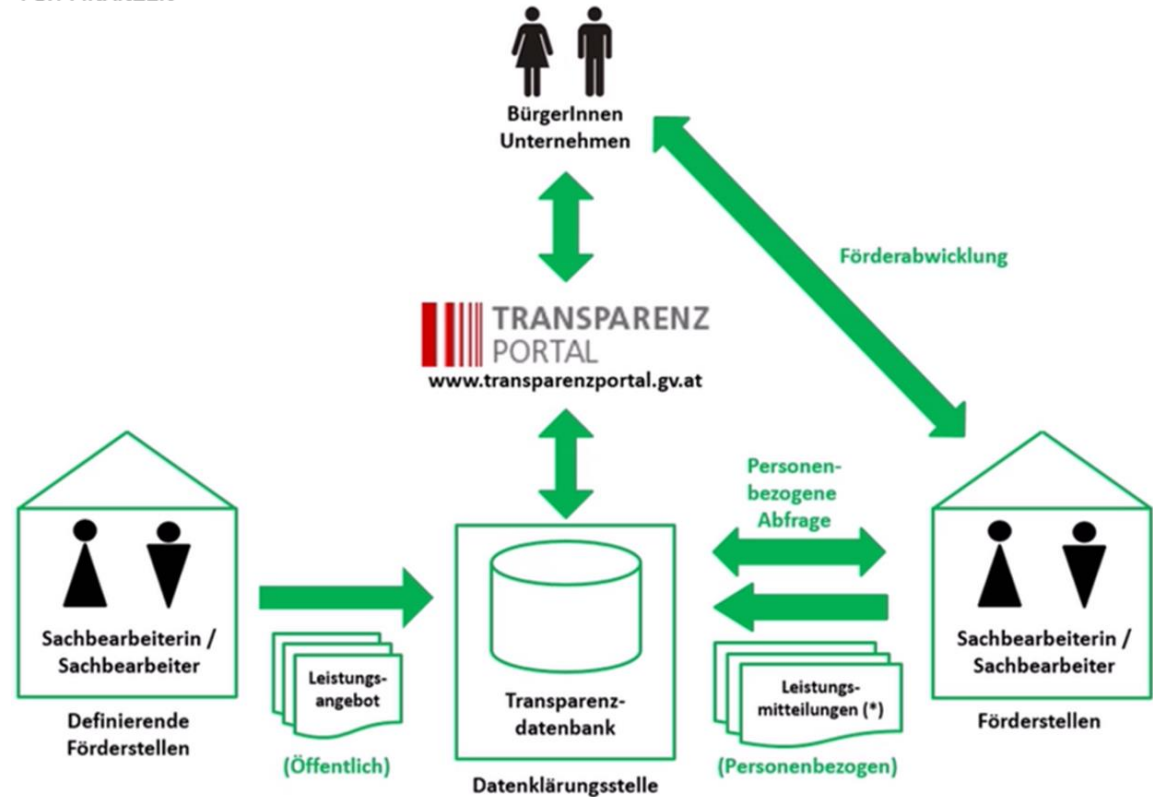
BürgerInnen
Unternehmen

Förderabwicklung

TRANSPARENZ
PORTAL
www.transparenzportal.gv.at

Personenbezogene
Abfrage

Sachbearbeiterin /
Sachbearbeiter

Definierende
Förderstellen

Leistungsangebot

(Öffentlich)

Transparenzdatenbank

Datenklärungsstelle

Leistungsmitteilungen (*)

(Personenbezogen)

Sachbearbeiterin /
Sachbearbeiter

Förderstellen